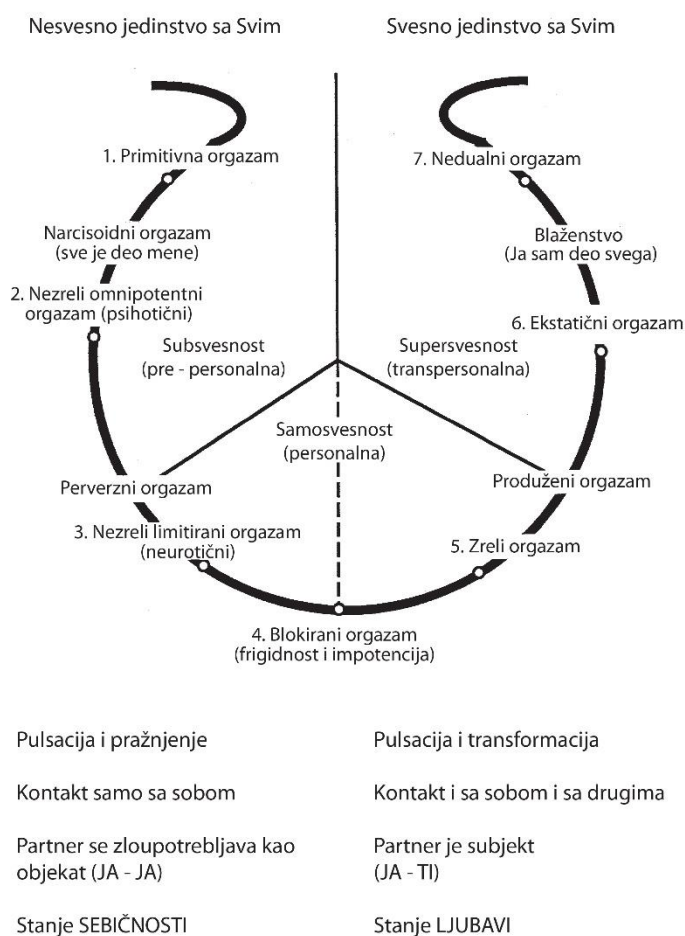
Nesvesno jedinstvo sa Svim

Svesno jedinstvo sa Svim

1. Primitivna orgazam

Narcisoidni orgazam
(sve je deo mene)

2. Nezreli omnipotentni orgazam (psihotični)

Subsvesnost
(pre - personalna)

7. Nedualni orgazam

Blaženstvo
(Ja sam deo svega)

6. Ekstatični orgazam

Supersvesnost
(transpersonalna)

Samosvesnost
(personalna)

Perverzni orgazam

3. Nezreli limitirani orgazam
(neurotični)

Produženi orgazam

5. Zreli orgazam

4. Blokirani orgazam
(frigidnost i impotencija)

Pulsacija i pražnjenje

Kontakt samo sa sobom

Partner se zloupotrebljava kao objekat (JA - JA)

Stanje SEBIČNOSTI

Pulsacija i transformacija

Kontakt i sa sobom i sa drugima

Partner je subjekt
(JA - TI)

Stanje LJUBAVI